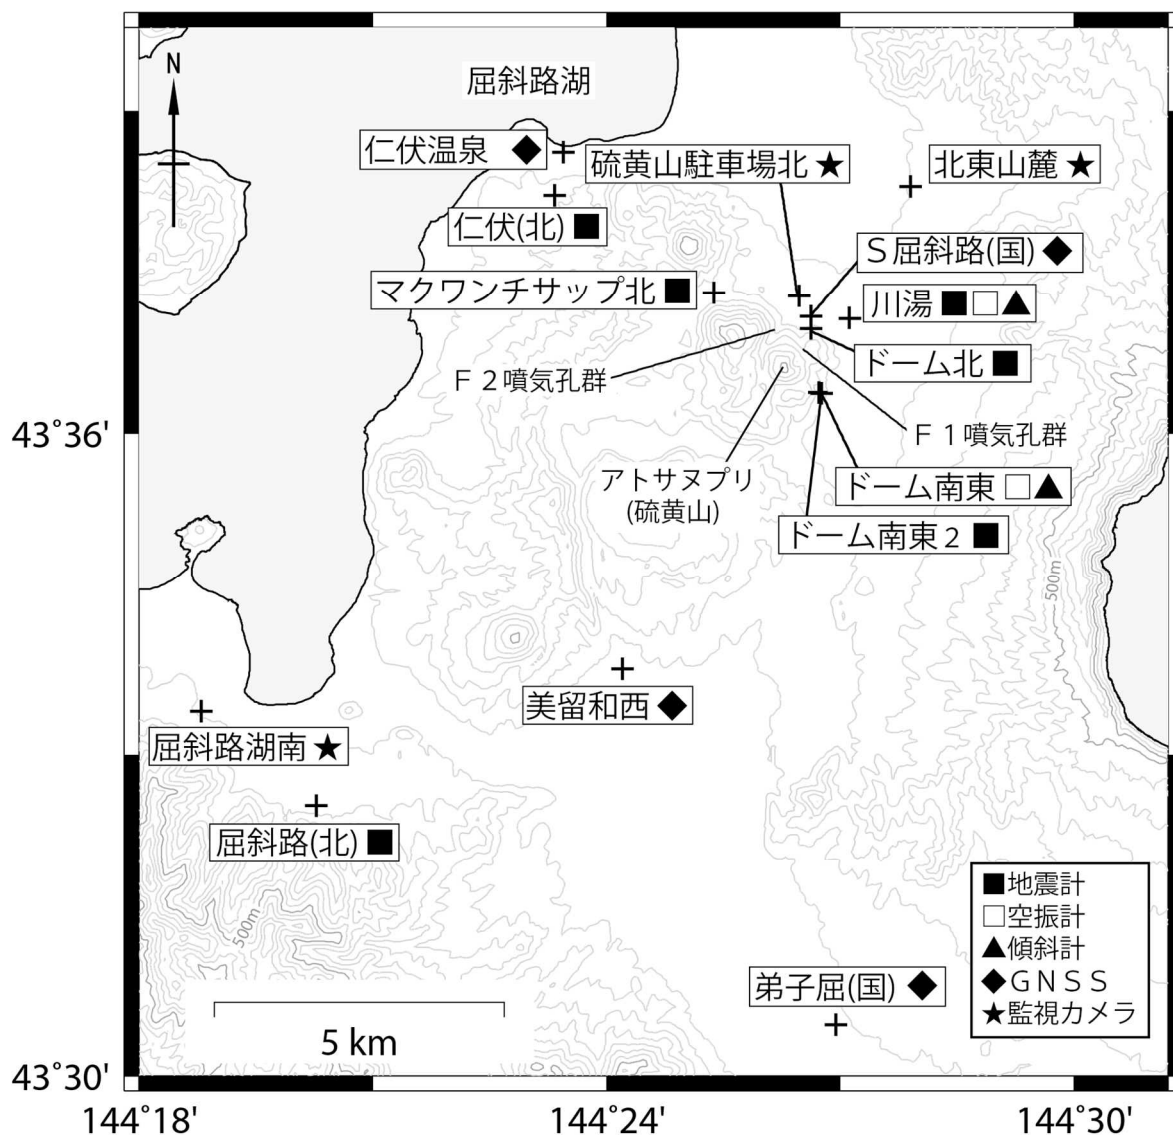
N

屈斜路湖

仁伏温泉 ◆

硫黄山駐車場北 ★

北東山麓 ★

仁伏(北) ■

S屈斜路(国) ◆

マクワンチサップ北 ■

川湯 ■□▲

ドーム北 ■

F 2噴気孔群

F 1噴気孔群

43°36'

アトサヌプリ (硫黄山)

ドーム南東 □▲

ドーム南東 2 ■

500m

美留和西 ◆

屈斜路湖南 ★

屈斜路(北) ■

500m

■地震計
□空振計
▲傾斜計
◆GNSS
★監視カメラ

弟子屈(国) ◆

5 km

43°30'

144°18'

144°24'

144°30'